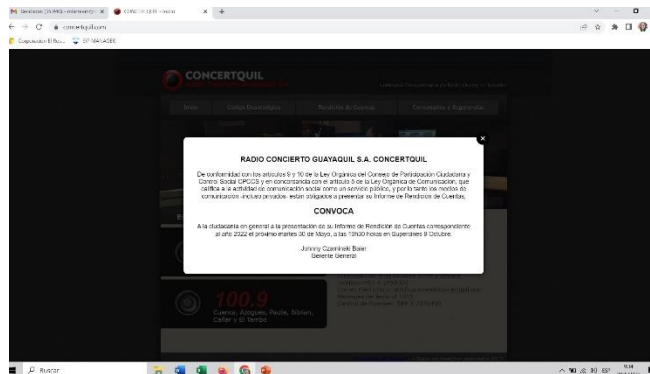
Servidores [...] × CONCERTQUIL - Inicio × +

concertquil.com

Corporación El Ro... SF MAILSEEK

CONCERTQUIL

Inicio Código Deontológico Rendición de Cuentas Contáctenos y Sugerencias

×

RADIO CONCIERTO GUAYAQUIL S.A. CONCERTQUIL

De conformidad con los artículos 9 y 10 de la Ley Orgánica del Consejo de Participación Ciudadana y Control Social CPCCS y en concordancia con el artículo 8 de la Ley Orgánica de Comunicación, que califica a la actividad de comunicación social como un servicio público, y por lo tanto los medios de comunicación -incluso privados- están obligados a presentar su Informe de Rendición de Cuentas,

CONVOCA

A la ciudadanía en general a la presentación de su Informe de Rendición de Cuentas correspondiente al año 2022 el próximo martes 30 de Mayo, a las 10h00 horas en Esmeraldas 9 Octubre.

Johnny Czarninski Baier
Gerente General

100.9

Cuenca, Azogues, Paute, Biblián, Cañar y El Tambo

Buscar